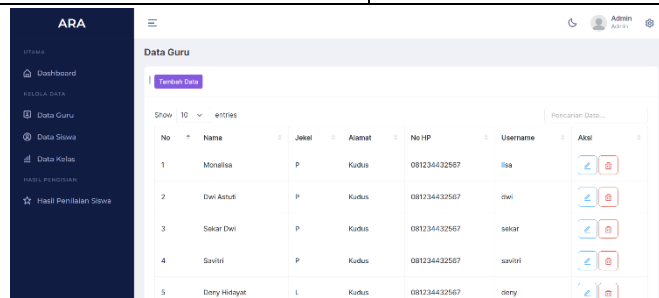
ARA

UTAMA
Dashboard
KELOLA DATA
Data Guru
Data Siswa
Data Kelas
HASIL PENILAIAN
Hasil Penilaian Siswa

Admin
Admin

Data Guru

Tambah Data

Show 10 entries

Pencarian Data...

| No | Nama | Jekel | Alamat | No HP | Username | Aksi |
|---|---|---|---|---|---|---|
| 1 | Monalisa | P | Kudus | 081234432567 | lisa | |
| 2 | Dwi Astuti | P | Kudus | 081234432567 | dwi | |
| 3 | Sekar Dwi | P | Kudus | 081234432567 | sekar | |
| 4 | Savitri | P | Kudus | 081234432567 | savitri | |
| 5 | Dony Hidayat | L | Kudus | 081234432567 | deny | |